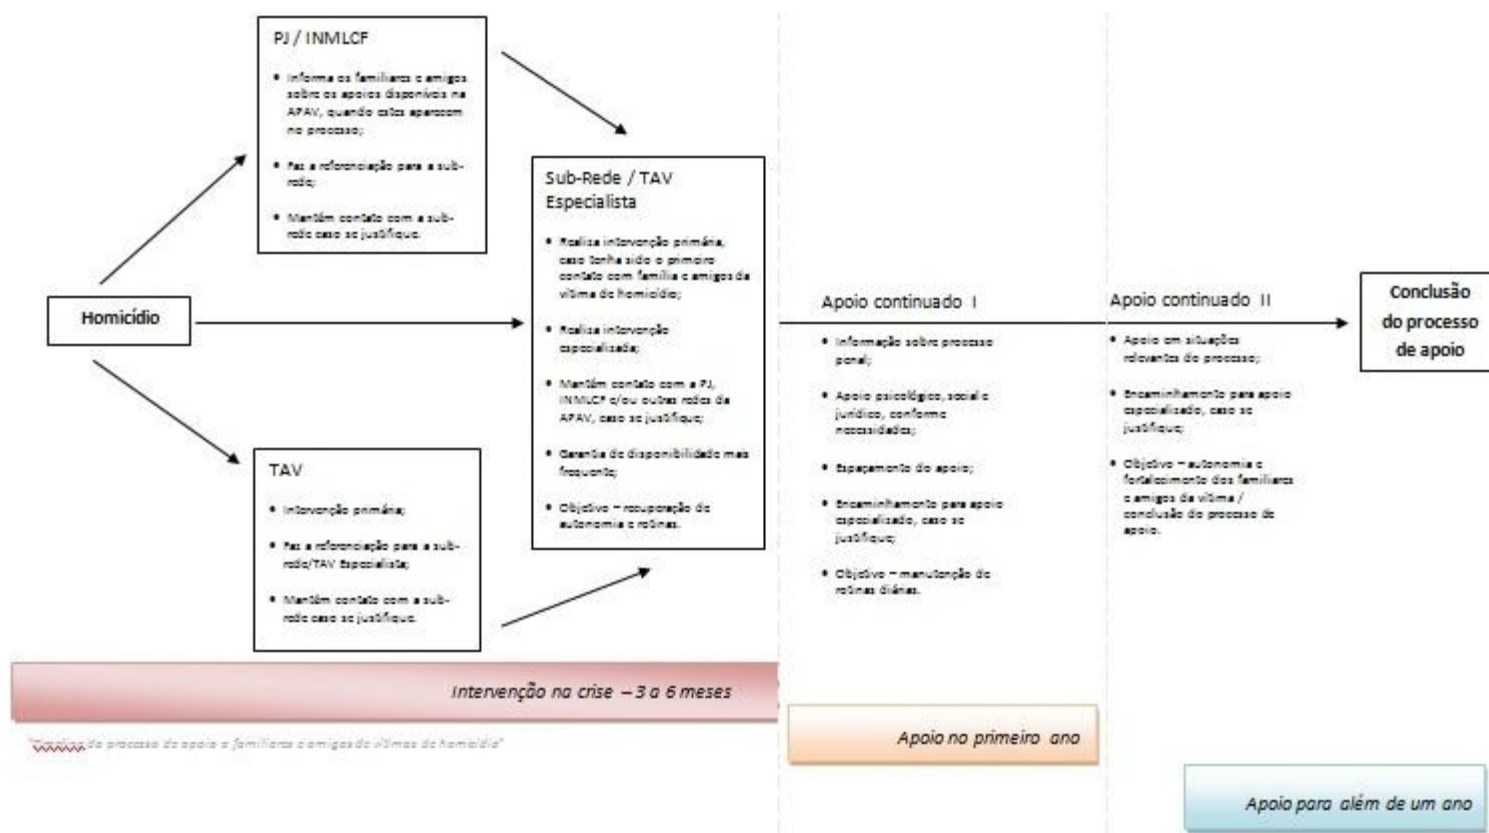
PJ / INMLCF

- Informa os familiares e amigos sobre os apoios disponíveis na APAV, quando estes aparecem no processo;
- Faz a referenciação para a sub-rede;
- Mantém contato com a sub-rede caso se justifique.

Homicídio

TAV

- Intervenção primária;
- Faz a referenciação para a sub-rede/TAV Especialista;
- Mantém contato com a sub-rede caso se justifique.

Sub-Rede / TAV Especialista

- Realiza intervenção primária, caso tenha sido o primeiro contato com família e amigos da vítima de homicídio;
- Realiza intervenção especializada;
- Mantém contato com a PJ, INMLCF e/ou outras redes da APAV, caso se justifique;
- Garantia de disponibilidade mais frequente;
- Objetivo – recuperação da autonomia e rotinas.

Apoio continuado I

- Informação sobre processo penal;
- Apoio psicológico, social e jurídico, conforme necessidades;
- Espaçamento do apoio;
- Encaminhamento para apoio especializado, caso se justifique;
- Objetivo – manutenção de rotinas diárias.

Apoio continuado II

- Apoio em situações relevantes do processo;
- Encaminhamento para apoio especializado, caso se justifique;
- Objetivo – autonomia e fortalecimento dos familiares e amigos da vítima / conclusão do processo de apoio.

Conclusão do processo de apoio

Intervenção na crise – 3 a 6 meses

"Timeline do processo de apoio a familiares e amigos de vítimas de homicídio"

Apoio no primeiro ano

Apoio para além de um ano